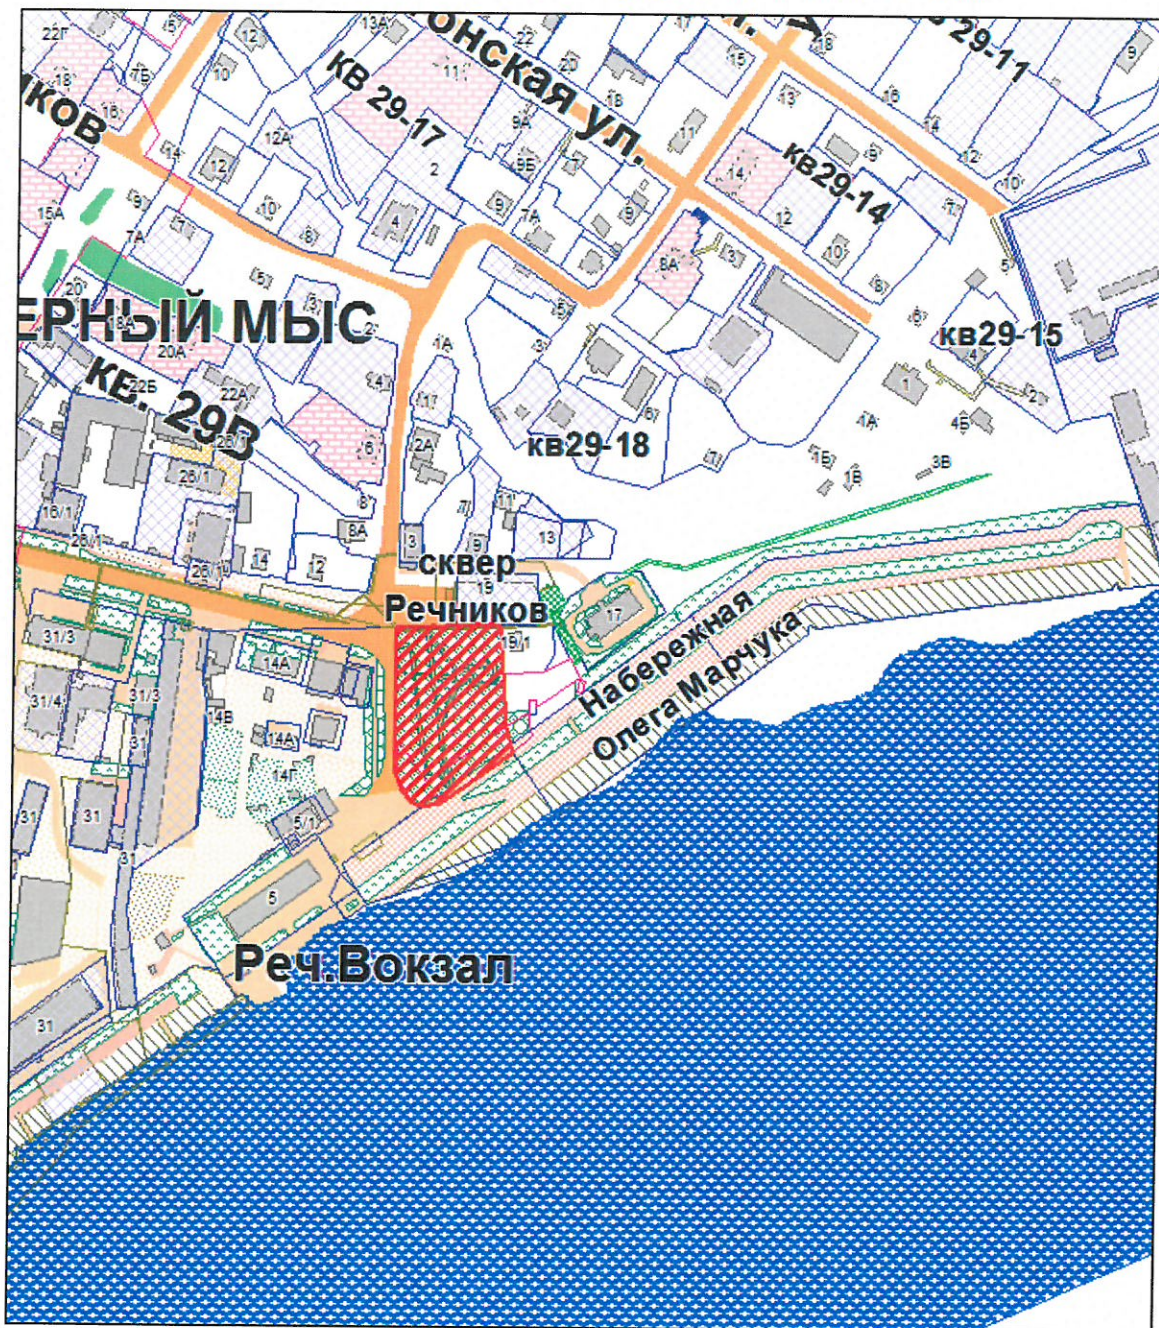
онская ул.
кв 29-17
кв29-14
29-11
ков
ЕРНЫЙ МЫС
кв. 29В
кв29-15
кв29-18
сквер
Речников
Набережная
Олега Марчука
Реч.Вокзал
22Г
5
13А
22
20
12
10
11
18
7Б
16
15
13
16
9
14
12
12А
2
9А
9Б
11
14
9
15А
7А
10
8
4
9
7А
9
8А
3
12
10
7
5
20
7А
3
2
5
1А
3
6
1
5
18А
20А
22Б
22А
4
17
2А
6
1А
4
1
4Б
2
26/1
26/1
8
8А
7
11
1Б
1В
3В
16/1
26/1
26/1
14
12
3
9
13
19
17
31/3
14А
9/1
31/4
31/3
14В
14А
14Г
31
31
31
5/1
5
31
31
31
2